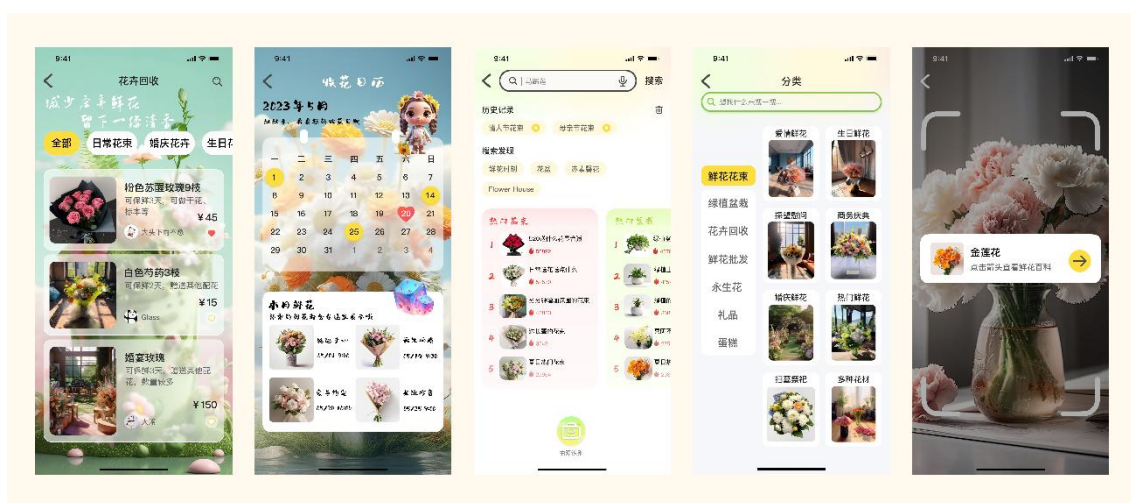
9:41

花卉回收

城市手鲜花 留下一份清香

全部 日常花束 婚庆花卉 生日花

粉色苏醒玫瑰9枝
可保鲜7天，可做手花，枝丰等
¥45
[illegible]

白色芍药3枝
可保鲜7天，赠送其他配花
¥15
Glass

婚宴玫瑰
可保鲜7天，赠送其他花花，数量较多
¥150
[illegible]

9:41

收花日历

2023年5月

| 一 | 二 | 三 | 四 | 五 | 六 | 日 |
|---|---|---|---|---|---|---|
| 1 | 2 | 3 | 4 | 5 | 6 | 7 |
| 8 | 9 | 10 | 11 | 12 | 13 | 14 |
| 15 | 16 | 17 | 18 | 19 | 20 | 21 |
| 22 | 23 | 24 | 25 | 26 | 27 | 28 |
| 29 | 30 | 31 | 1 | 2 | 3 | 4 |

本月鲜花

9:41

搜索

历史记录

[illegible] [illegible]

搜索发现

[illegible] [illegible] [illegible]

Flower House

热门花束

热门盆栽

9:41

分类

鲜花花束
绿植盆栽
花卉回收
鲜花批发
永生花
礼品
蛋糕

爱情鲜花 生日鲜花 探望慰问 商务庆典 婚庆鲜花 热门鲜花 扫墓祭花 多种花材

9:41

金莲花
点击箭头查看鲜花百科